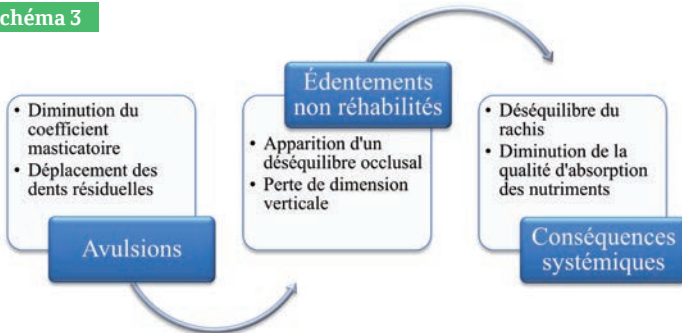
chéma 3

• Diminution du coefficient masticatoire
• Déplacement des dents résiduelles

Avulsions

Édentements non réhabilités

• Apparition d'un déséquilibre occlusal
• Perte de dimension verticale

• Déséquilibre du rachis
• Diminution de la qualité d'absorption des nutriments

Conséquences systémiques